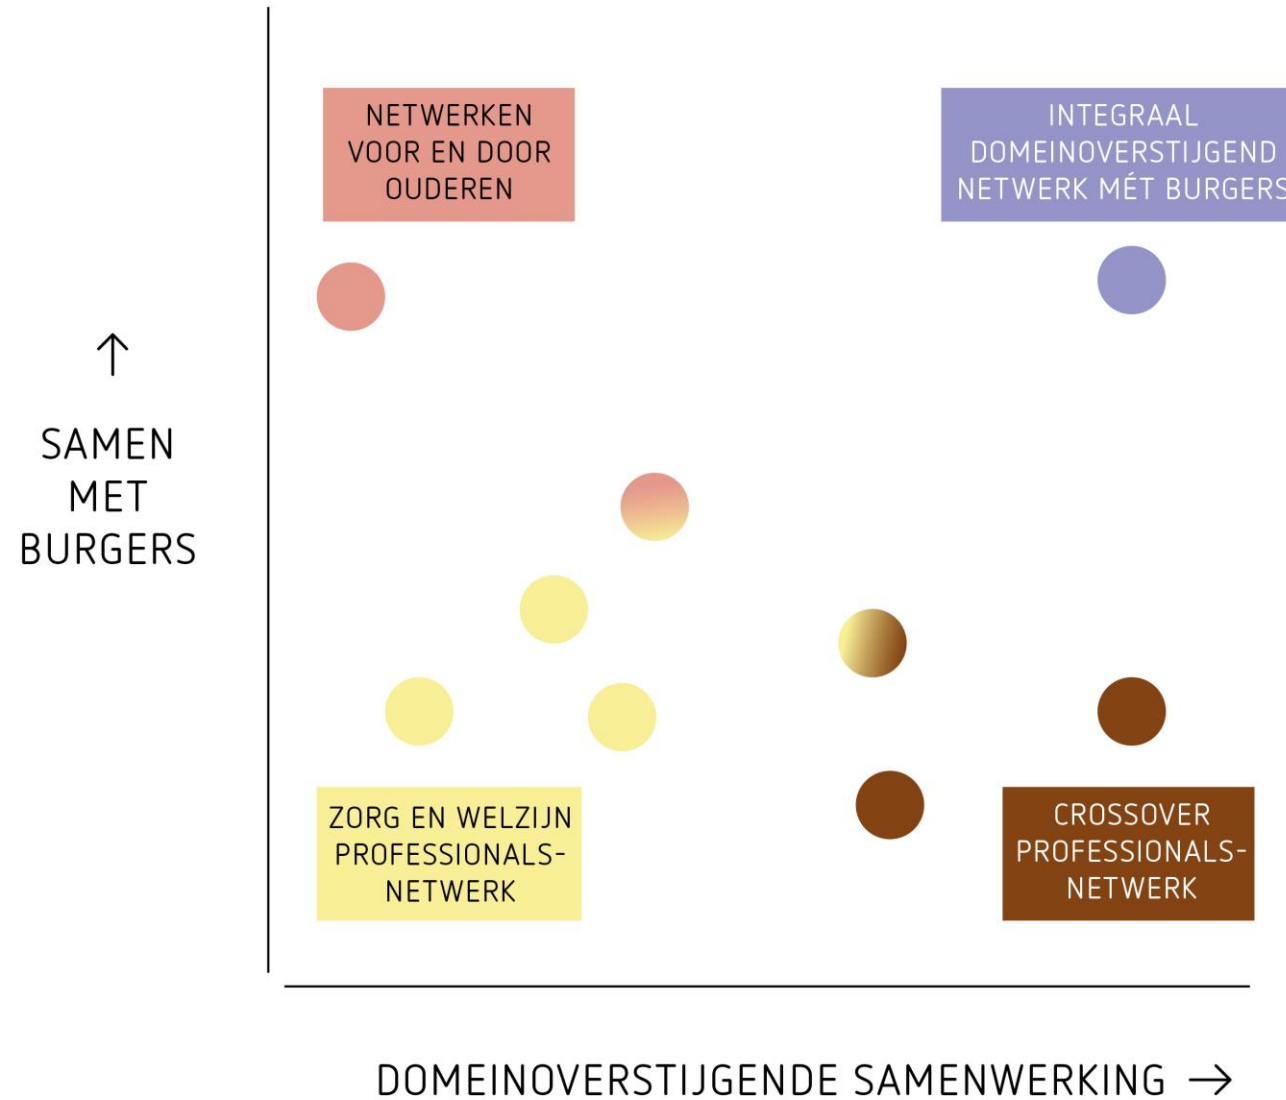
NETWERKEN VOOR EN DOOR OUDEREN

INTEGRAAL DOMEINOVERSTIJGEND NETWERK MÉT BURGERS

↑

SAMEN MET BURGERS

ZORG EN WELZIJN PROFESSIONALS-NETWERK

CROSSOVER PROFESSIONALS-NETWERK

DOMEINOVERSTIJGENDE SAMENWERKING →